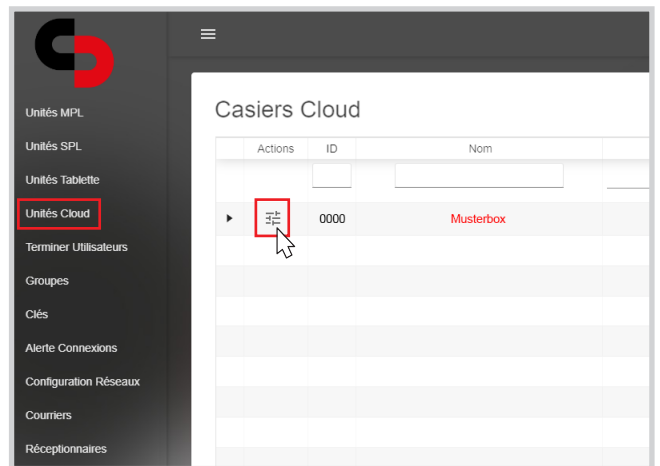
Unités MPL
Unités SPL
Unités Tablette
Unités Cloud
Terminer Utilisateurs
Groupes
Clés
Alerte Connexions
Configuration Réseaux
Courriers
Réceptionnaires

Casiers Cloud

|  | Actions | ID | Nom |
|---|---|---|---|
|  |  |  |  |
| ▸ |  | 0000 | Musterbox |